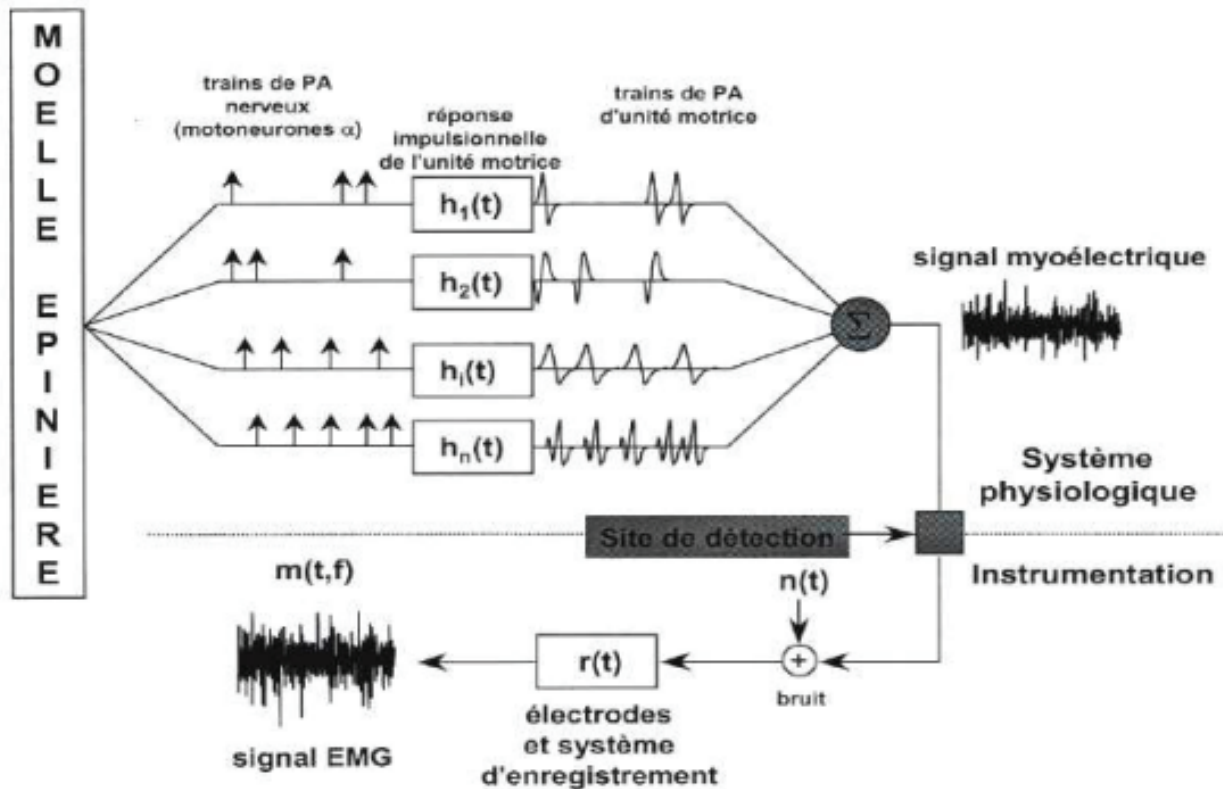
MOELLE EPINIERE

trains de PA nerveux (motoneurones $\alpha$)

réponse impulsionnelle de l'unité motrice

trains de PA d'unité motrice

$h_1(t)$

$h_2(t)$

$h_i(t)$

$h_n(t)$

$\Sigma$

signal myoélectrique

Système physiologique

Site de détection

Instrumentation

m(t,f)

n(t)

+

bruit

r(t)

signal EMG

électrodes et système d'enregistrement